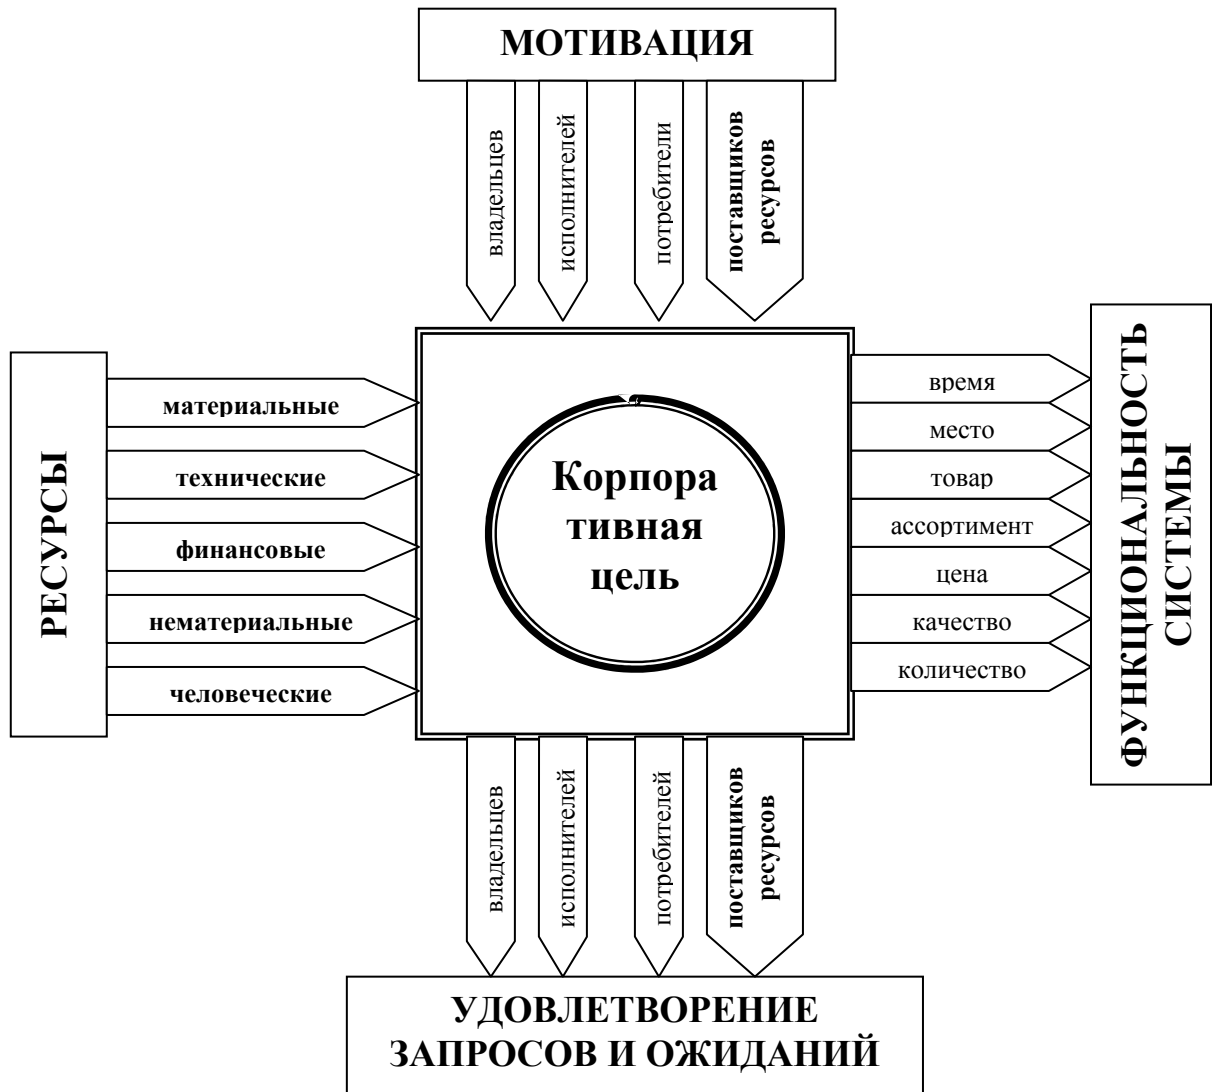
МОТИВАЦИЯ

владельцев

исполнителей

потребители

поставщиков ресурсов

РЕСУРСЫ

материальные

технические

финансовые

нематериальные

человеческие

Корпоративная цель

время

место

товар

ассортимент

цена

качество

количество

ФУНКЦИОНАЛЬНОСТЬ СИСТЕМЫ

владельцев

исполнителей

потребителей

поставщиков ресурсов

УДОВЛЕТВОРЕНИЕ ЗАПРОСОВ И ОЖИДАНИЙ